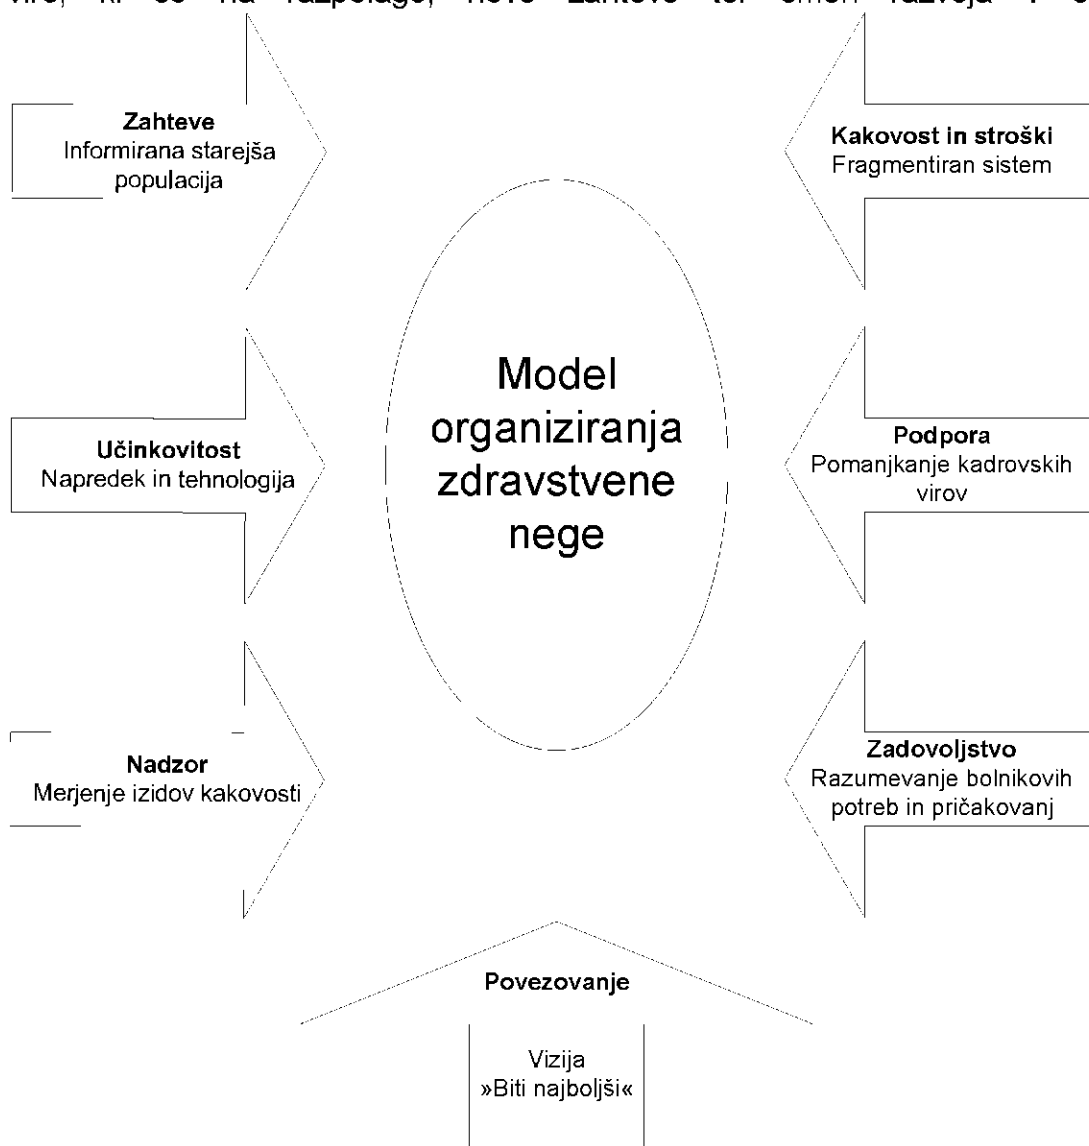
vire, ki so na razpolago, nove zahteve ter smeri razvoja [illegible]

**Zahteve**
Informirana starejša populacija

**Kakovost in stroški**
Fragmentiran sistem

Model organiziranja zdravstvene nege

**Učinkovitost**
Napredek in tehnologija

**Podpora**
Pomanjkanje kadrovskih virov

**Nadzor**
Merjenje izidov kakovosti

**Zadovoljstvo**
Razumevanje bolnikovih potreb in pričakovanj

**Povezovanje**

Vizija
»Biti najboljši«